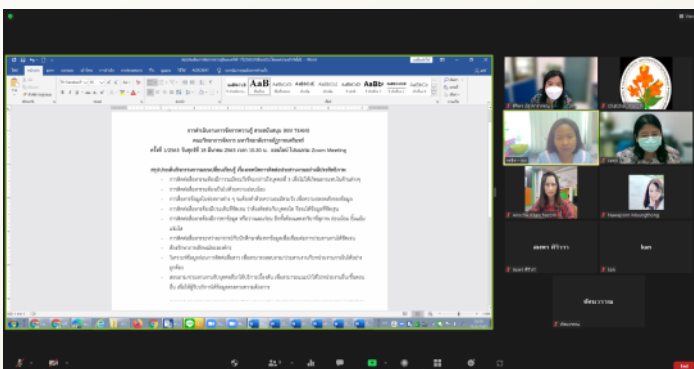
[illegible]

การดำเนินงานการจัดการความรู้ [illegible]
คณะวิทยาการจัดการ มหาวิทยาลัยราชภัฏ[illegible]
ครั้งที่ 1/2563 วันศุกร์ที่ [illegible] มีนาคม 2563 เวลา 10.30 น. ผ่านโปรแกรม Zoom Meeting

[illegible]

Zoom Meeting

สมพร ศิริวรร

kan

พัชนวรรณ

Mr. Kasem Suchin

Nawaporn Hiewngthong